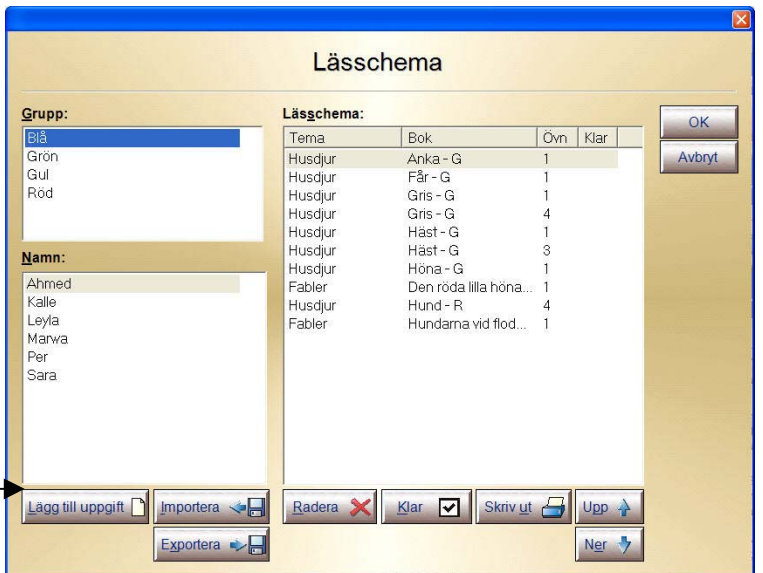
Lässchema

Grupp:
Blå
Grön
Gul
Röd

Namn:
Ahmed
Kalle
Leyla
Marwa
Per
Sara

Lässchema:

| Tema | Bok | Övn | Klar |
|---|---|---|---|
| Husdjur | Anka - G | 1 | |
| Husdjur | Får - G | 1 | |
| Husdjur | Gris - G | 1 | |
| Husdjur | Gris - G | 4 | |
| Husdjur | Häst - G | 1 | |
| Husdjur | Häst - G | 3 | |
| Husdjur | Höna - G | 1 | |
| Fabler | Den röda lilla höna... | 1 | |
| Husdjur | Hund - R | 4 | |
| Fabler | Hundarna vid flod... | 1 | |

OK
Avbryt

Lägg till uppgift
Importera
Exportera
Radera
Klar
Skriv ut
Upp
Ner